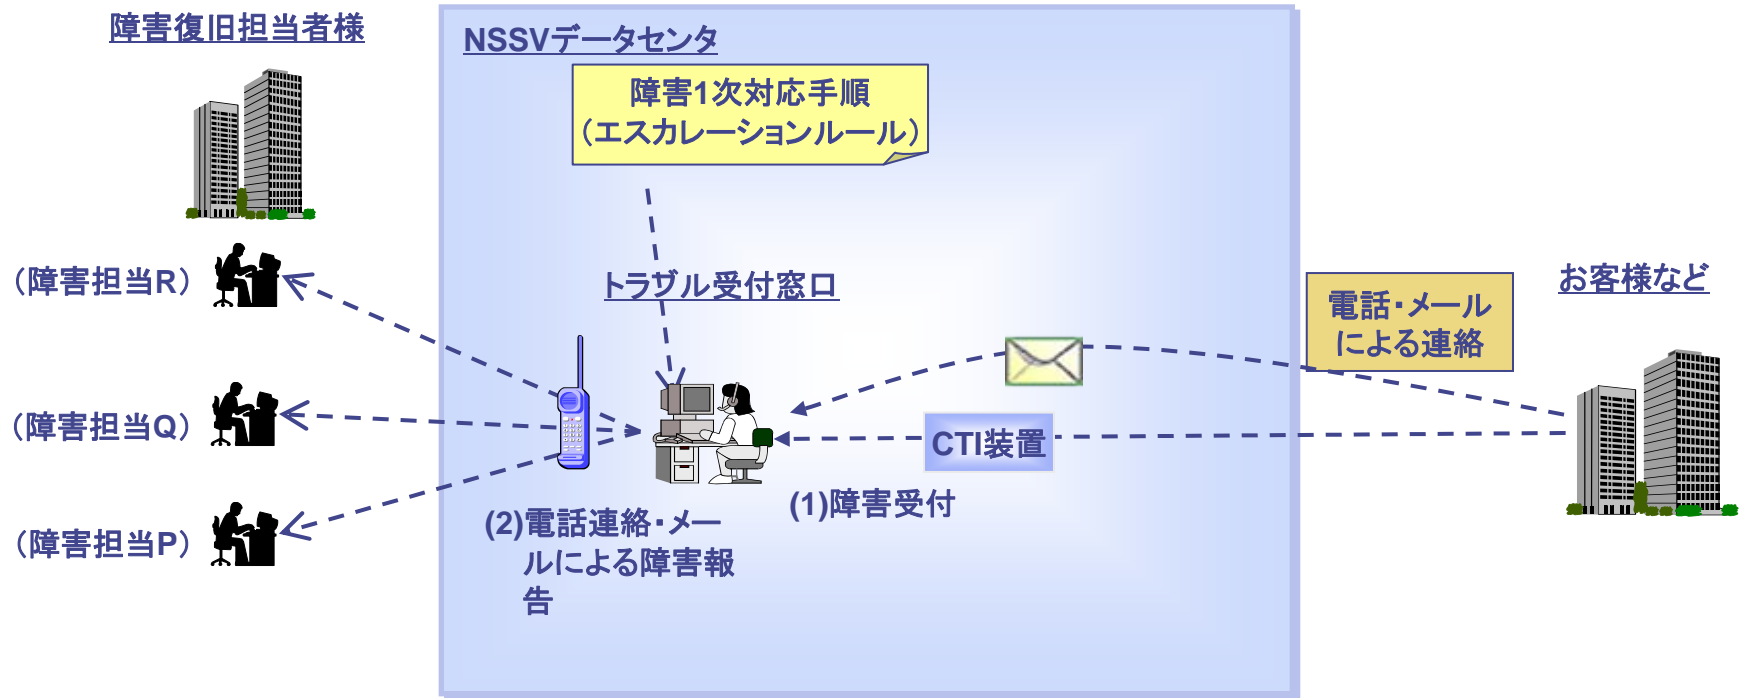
障害復旧担当者様

NSSVデータセンタ

障害1次対応手順
（エスカレーションルール）

（障害担当R）

トラブル受付窓口

電話・メールによる連絡

お客様など

（障害担当Q）

CTI装置

（障害担当P）

(1)障害受付

(2)電話連絡・メールによる障害報告